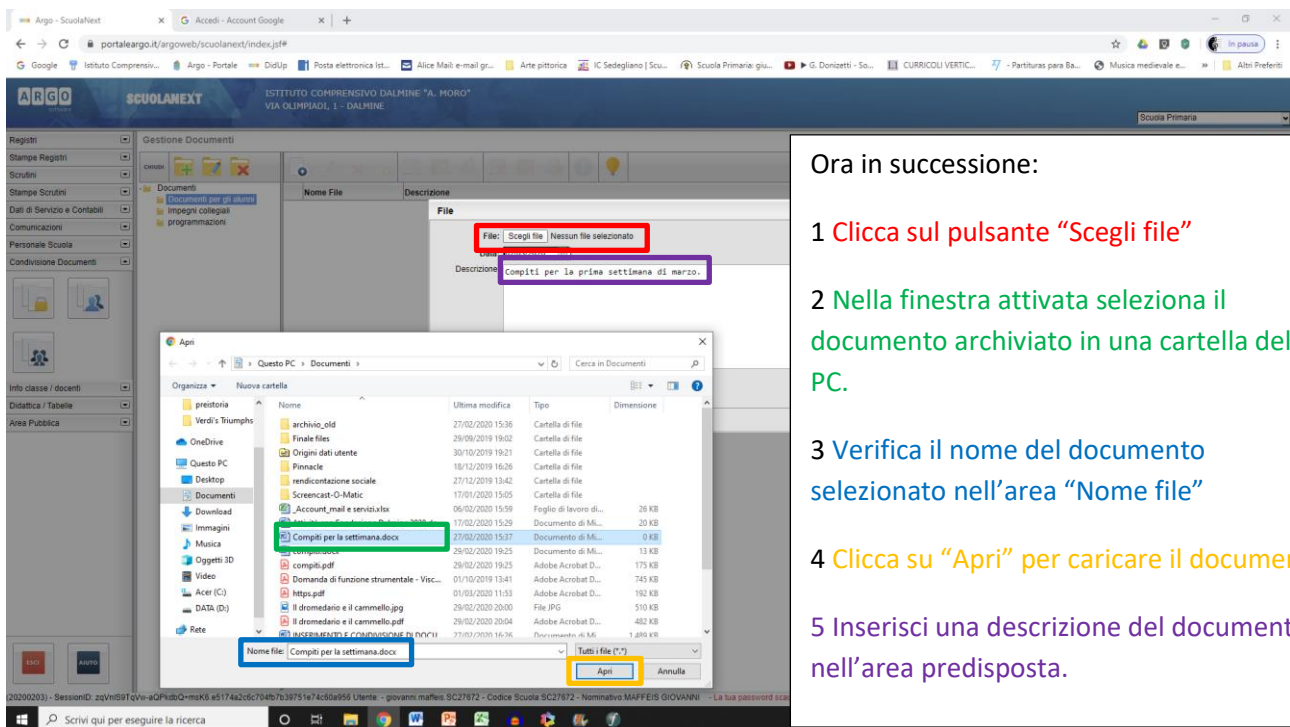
Argo - ScuolaNext × G Accedi - Account Google × +

portaleargo.it/argoweb/scuolanext/index.jsf#

In pausa

G Google Istituto Comprensiv... Argo - Portale DidUp Posta elettronica Ist... Alice Mail: e-mail gr... Arte pittorica IC Sedegliano | Scu... Scuola Primaria: giu... ▶ G. Donizetti - So... CURRICOLI VERTIC... - Partituras para Ba... Musica medievale e... » Altri Preferiti

ARGO SCUOLANEXT ISTITUTO COMPRENSIVO DALMINE "A. MORO" VIA OLIMPIADI, 1 - DALMINE

Scuola Primaria

Registri
Stampe Registri
Scrutini
Stampe Scrutini
Dati di Servizio e Contabili
Comunicazioni
Personale Scuola
Condivisione Documenti

Info classe / docenti
Didattica / Tabelle
Area Pubblica

Gestione Documenti

CHIUDI

Documenti
Documenti per gli alunni
Impegni collegiali
programmazioni

Nome File Descrizione

File

File: Scegli file Nessun file selezionato
Data
Descrizione Compiti per la prima settimana di marzo.

Apri

← → ↑ › Questo PC › Documenti › Cerca in Documenti

Organizza ▾ Nuova cartella

| | Nome | Ultima modifica | Tipo | Dimensione |
|---|---|---|---|---|
| preistoria | archivio_old | 27/02/2020 15:36 | Cartella di file | |
| Verdi's Triumphs | Finale files | 29/09/2019 19:02 | Cartella di file | |
| OneDrive | Origini dati utente | 30/10/2019 19:21 | Cartella di file | |
| Questo PC | Pinnacle | 18/12/2019 16:26 | Cartella di file | |
| Desktop | rendicontazione sociale | 27/12/2019 13:42 | Cartella di file | |
| Documenti | Screencast-O-Matic | 17/01/2020 15:05 | Cartella di file | |
| Download | _Account_mail e servizi.xlsx | 06/02/2020 15:59 | Foglio di lavoro di... | 26 KB |
| Immagini | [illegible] | 17/02/2020 15:29 | Documento di Mi... | 20 KB |
| Musica | Compiti per la settimana.docx | 27/02/2020 15:37 | Documento di Mi... | 0 KB |
| Oggetti 3D | compiti.docx | 29/02/2020 19:25 | Documento di Mi... | 13 KB |
| Video | compiti.pdf | 29/02/2020 19:25 | Adobe Acrobat D... | 175 KB |
| Acer (C:) | Domanda di funzione strumentale - Visc... | 01/10/2019 13:41 | Adobe Acrobat D... | 745 KB |
| DATA (D:) | https.pdf | 01/03/2020 11:53 | Adobe Acrobat D... | 192 KB |
| | Il dromedario e il cammello.jpg | 29/02/2020 20:00 | File JPG | 510 KB |
| | Il dromedario e il cammello.pdf | 29/02/2020 20:04 | Adobe Acrobat D... | 482 KB |
| Rete | INSERIMENTO E CONDIVISIONE DI DOCU... | 27/02/2020 16:26 | Documento di Mi... | 1.489 KB |

Nome file: Compiti per la settimana.docx Tutti i file (*.*)
Apri Annulla

ESCI AIUTO

(20200203) - SessionID: zqVnIS9TqVw-aQPkdbQ+msK6.e5174a2c6c704fb7b39751e74c60a956 Utente - giovanni.maffeis.SC27672 - Codice Scuola SC27672 - Nominativo MAFFEIS GIOVANNI - La tua password sca

Scrivi qui per eseguire la ricerca

Ora in successione:

1 Clicca sul pulsante "Scegli file"

2 Nella finestra attivata seleziona il documento archiviato in una cartella del PC.

3 Verifica il nome del documento selezionato nell'area "Nome file"

4 Clicca su "Apri" per caricare il documen

5 Inserisci una descrizione del document nell'area predisposta.